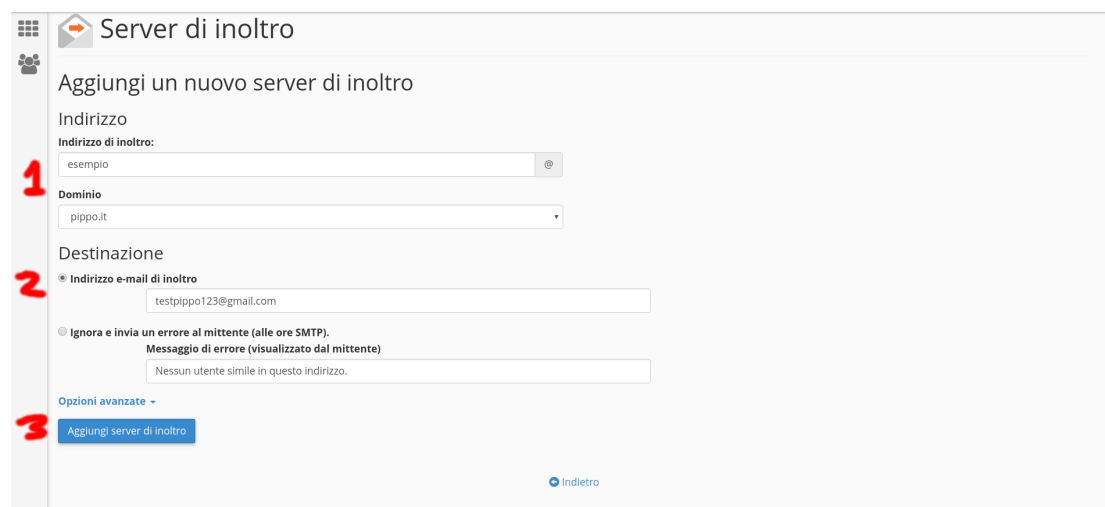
Server di inoltro

Aggiungi un nuovo server di inoltro

Indirizzo

Indirizzo di inoltro:

1

esempio

@

Dominio

pippo.it

Destinazione

2

Indirizzo e-mail di inoltro

testpippo123@gmail.com

Ignora e invia un errore al mittente (alle ore SMTP).

Messaggio di errore (visualizzato dal mittente)

Nessun utente simile in questo indirizzo.

Opzioni avanzate

3

Aggiungi server di inoltro

Indietro